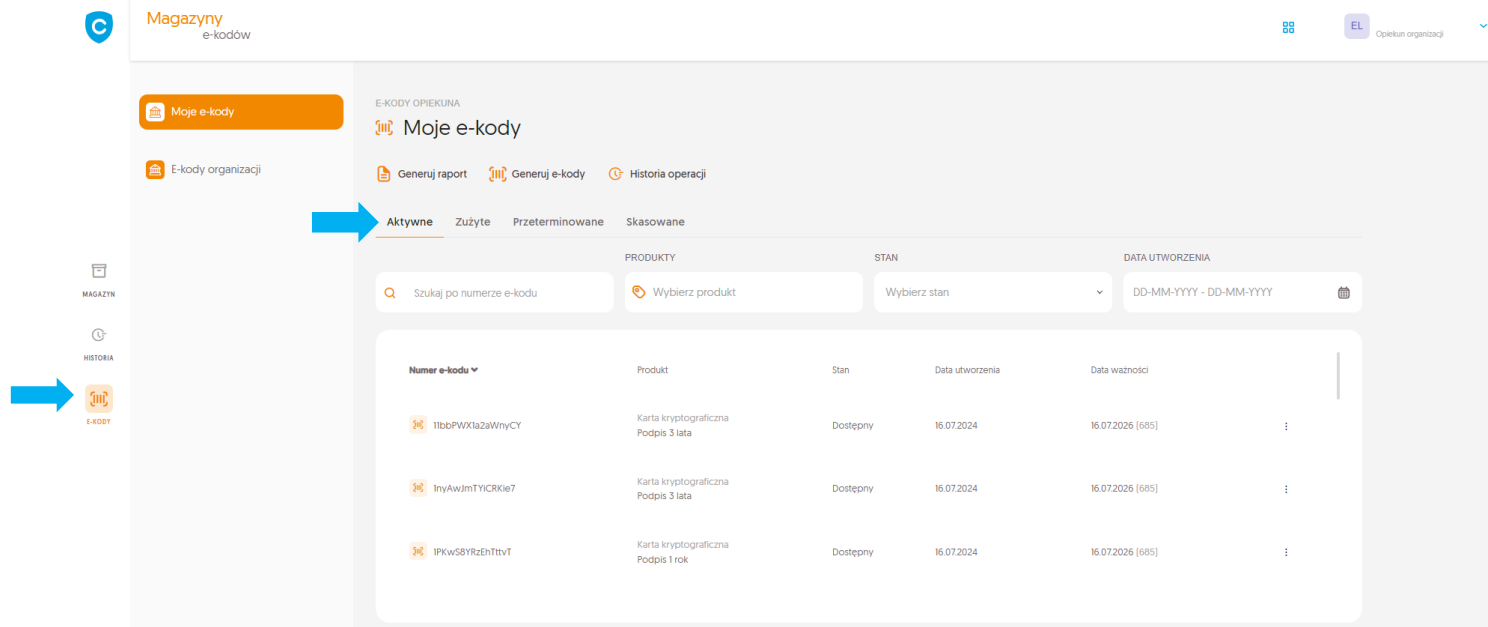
Magazyny
e-kodów

EL
Opiekun organizacji

Moje e-kody

E-kody organizacji

MAGAZYN

HISTORIA

E-KODY

E-KODY OPIEKUNA
Moje e-kody

Generuj raport
Generuj e-kody
Historia operacji

Aktywne
Zużyte
Przeterminowane
Skasowane

PRODUKTY
STAN
DATA UTWORZENIA

Szukaj po numerze e-kodu
Wybierz produkt
Wybierz stan
DD-MM-YYYY - DD-MM-YYYY

| Numer e-kodu | Produkt | Stan | Data utworzenia | Data ważności |
|---|---|---|---|---|
| 11bbPWX1a2aWnyCY | Karta kryptograficzna Podpis 3 lata | Dostępny | 16.07.2024 | 16.07.2026 [685] |
| 1nyAwJmTYiCRKie7 | Karta kryptograficzna Podpis 3 lata | Dostępny | 16.07.2024 | 16.07.2026 [685] |
| 1PKwS8YRzEhTttvT | Karta kryptograficzna Podpis 1 rok | Dostępny | 16.07.2024 | 16.07.2026 [685] |